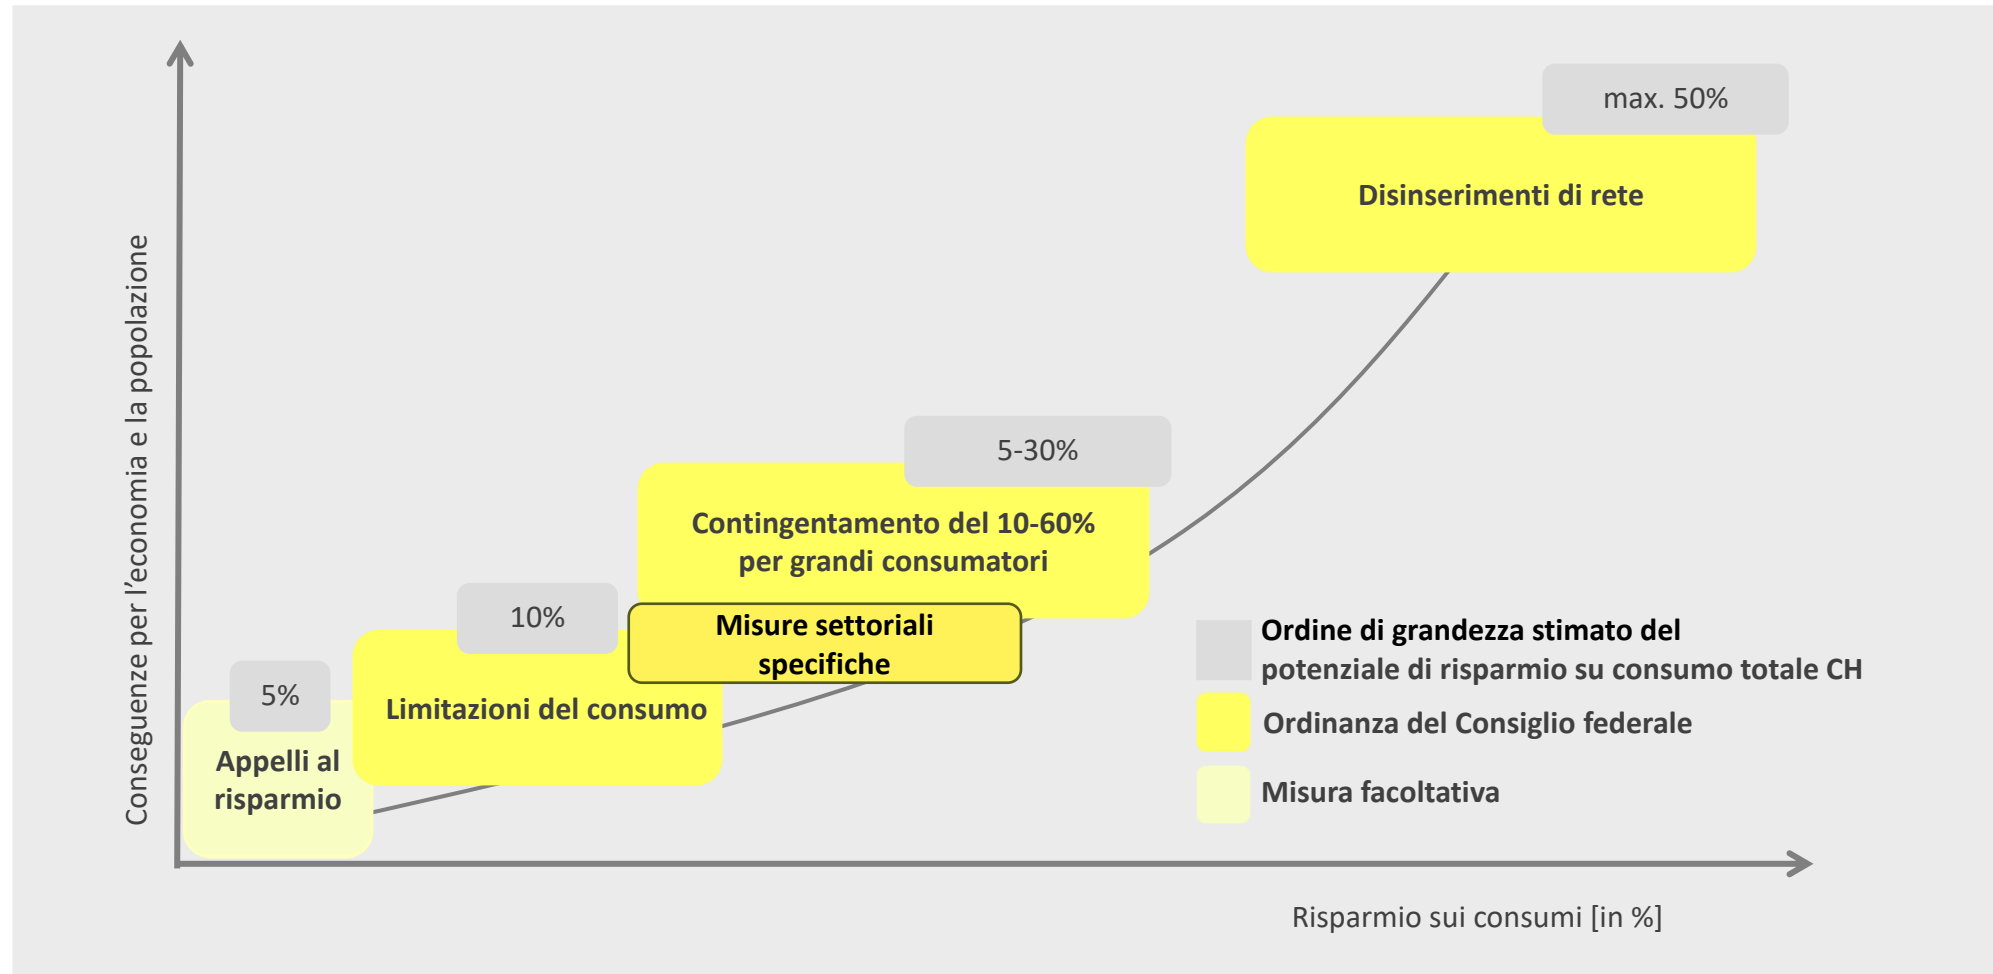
Conseguenze per l'economia e la popolazione

max. 50%

Disinserimenti di rete

5-30%

Contingentamento del 10-60% per grandi consumatori

10%

Misure settoriali specifiche

5%

Limitazioni del consumo

Appelli al risparmio

Ordine di grandezza stimato del potenziale di risparmio su consumo totale CH

Ordinanza del Consiglio federale

Misura facoltativa

Risparmio sui consumi [in %]